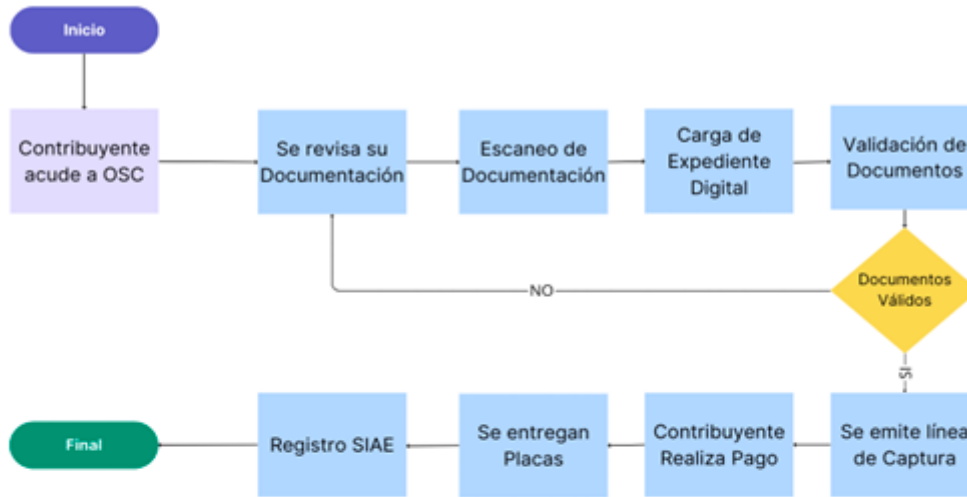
Inicio

Contribuyente acude a OSC

Se revisa su Documentación

Escaneo de Documentación

Carga de Expediente Digital

Validación de Documentos

Documentos Válidos

NO

SI

Se emite línea de Captura

Contribuyente Realiza Pago

Se entregan Placas

Registro SIAE

Final